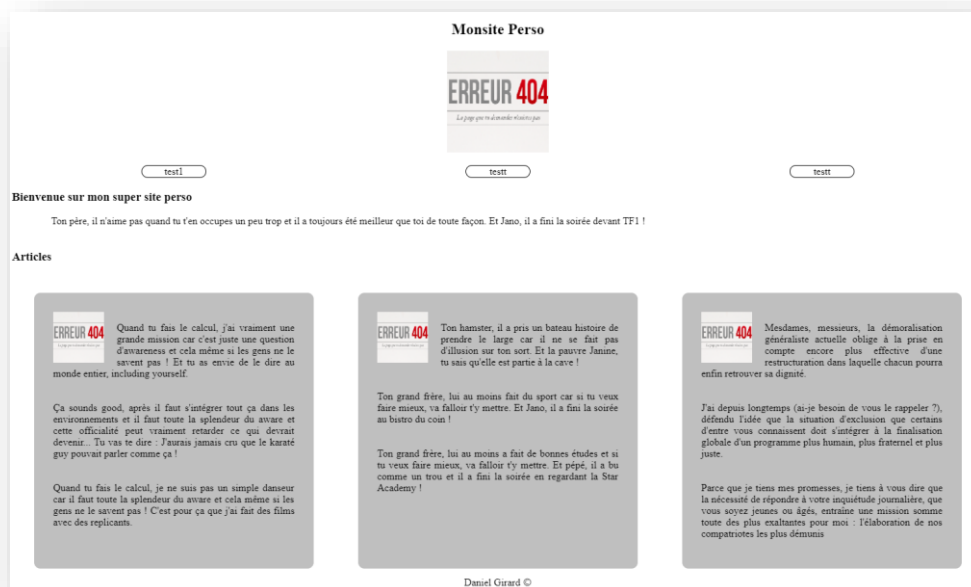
Monsite Perso

ERREUR 404
La page que vous demandez n'existe pas

test1 testt testt

Bienvenue sur mon super site perso

Ton père, il n'aime pas quand tu t'en occupes un peu trop et il a toujours été meilleur que toi de toute façon. Et Jano, il a fini la soirée devant TF1 !

Articles

ERREUR 404

Quand tu fais le calcul, j'ai vraiment une grande mission car c'est juste une question d'awareness et cela même si les gens ne le savent pas ! Et tu as envie de le dire au monde entier, including yourself.

Ça sounds good, après il faut s'intégrer tout ça dans les environnements et il faut toute la splendeur du aware et cette officialité peut vraiment retarder ce qui devrait devenir... Tu vas te dire : J'aurais jamais cru que le karaté guy pouvait parler comme ça !

Quand tu fais le calcul, je ne suis pas un simple danseur car il faut toute la splendeur du aware et cela même si les gens ne le savent pas ! C'est pour ça que j'ai fait des films avec des replicants.

ERREUR 404

Ton hamster, il a pris un bateau histoire de prendre le large car il ne se fait pas d'illusion sur ton sort. Et la pauvre Janine, tu sais qu'elle est partie à la cave !

Ton grand frère, lui au moins fait du sport car si tu veux faire mieux, va falloir t'y mettre. Et Jano, il a fini la soirée au bistro du coin !

Ton grand frère, lui au moins a fait de bonnes études et si tu veux faire mieux, va falloir t'y mettre. Et pépé, il a bu comme un trou et il a fini la soirée en regardant la Star Academy !

ERREUR 404

Mesdames, messieurs, la démoralisation généraliste actuelle oblige à la prise en compte encore plus effective d'une restructuration dans laquelle chacun pourra enfin retrouver sa dignité.

J'ai depuis longtemps (ai-je besoin de vous le rappeler ?), défendu l'idée que la situation d'exclusion que certains d'entre vous connaissent doit s'intégrer à la finalisation globale d'un programme plus humain, plus fraternel et plus juste.

Parce que je tiens mes promesses, je tiens à vous dire que la nécessité de répondre à votre inquiétude journalière, que vous soyez jeunes ou âgés, entraîne une mission somme toute des plus exaltantes pour moi : l'élaboration de nos compatriotes les plus démunis

Daniel Girard ©